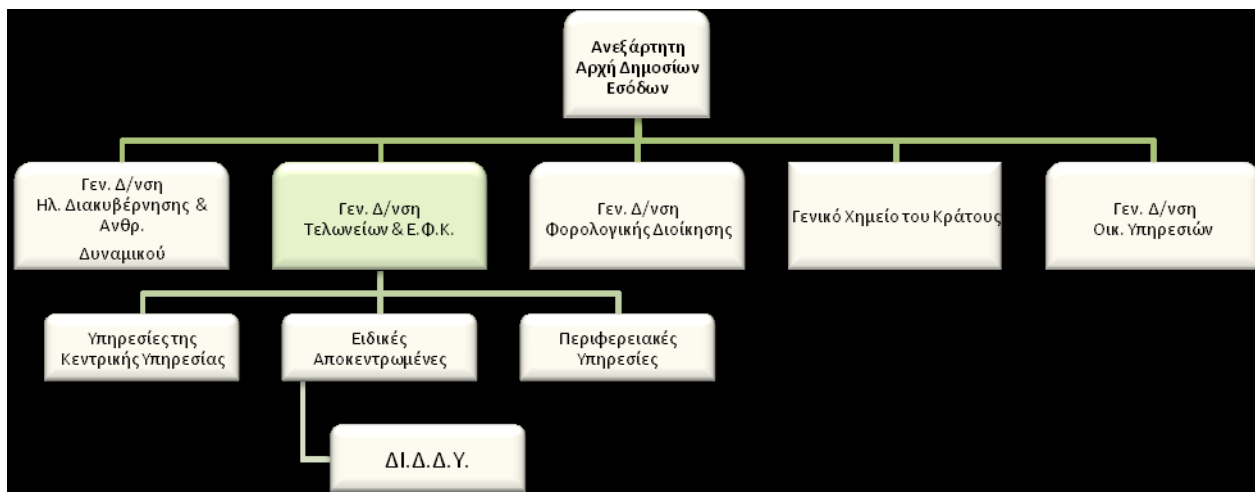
Ανεξάρτητη Αρχή Δημοσίων Εσόδων

Γεν. Δ/νση Ηλ. Διακυβέρνησης & Ανθρ. Δυναμικού

Γεν. Δ/νση Τελωνείων & Ε.Φ.Κ.

Γεν. Δ/νση Φορολογικής Διοίκησης

Γενικό Χημείο του Κράτους

Γεν. Δ/νση Οικ. Υπηρεσιών

Υπηρεσίες της Κεντρικής Υπηρεσίας

Ειδικές Αποκεντρωμένες

Περιφερειακές Υπηρεσίες

ΔΙ.Δ.Δ.Υ.